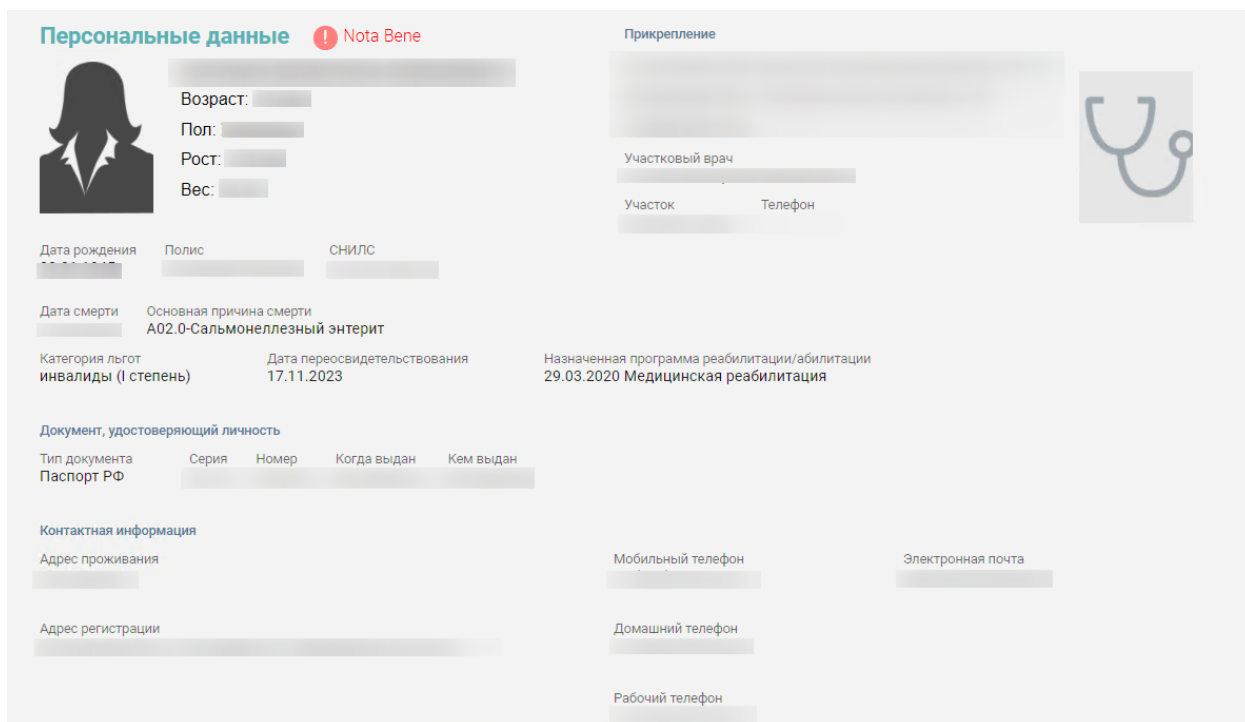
Персональные данные ! Nota Bene

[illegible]

Возраст: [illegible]

Пол: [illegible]

Рост: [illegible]

Вес: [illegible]

Прикрепление

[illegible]

Участковый врач

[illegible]

Участок Телефон

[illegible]

Дата рождения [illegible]
Полис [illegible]
СНИЛС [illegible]

Дата смерти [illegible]
Основная причина смерти
A02.0-Сальмонеллезный энтерит

Категория льгот
инвалиды (I степень)

Дата переосвидетельствования
17.11.2023

Назначенная программа реабилитации/абилитации
29.03.2020 Медицинская реабилитация

Документ, удостоверяющий личность

| Тип документа | Серия | Номер | Когда выдан | Кем выдан |
|---|---|---|---|---|
| Паспорт РФ | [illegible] | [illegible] | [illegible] | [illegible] |

Контактная информация

Адрес проживания
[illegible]

Мобильный телефон
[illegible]

Электронная почта
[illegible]

Адрес регистрации
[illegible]

Домашний телефон
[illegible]

Рабочий телефон
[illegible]